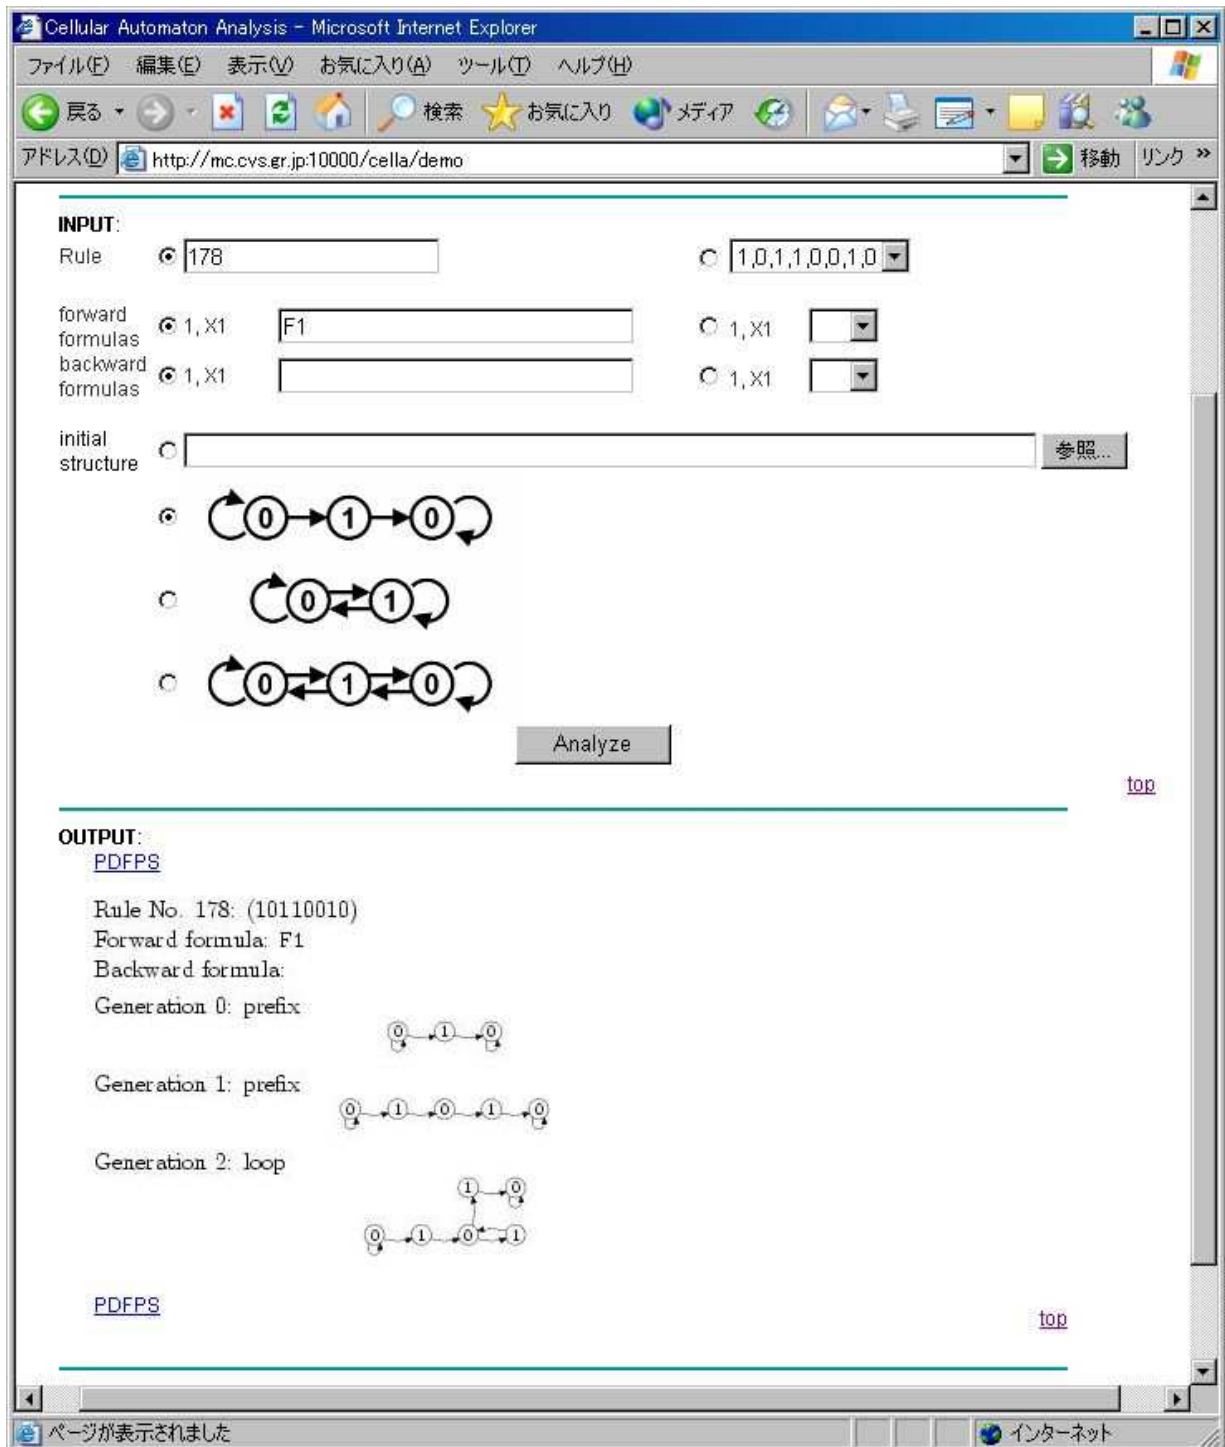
Cellular Automaton Analysis - Microsoft Internet Explorer

ファイル(F) 編集(E) 表示(V) お気に入り(A) ツール(T) ヘルプ(H)

戻る 検索 お気に入り メディア

アドレス(D) http://mc.cvs.gr.jp:10000/cella/demo 移動 リンク »

INPUT:

Rule 178 1,0,1,1,0,0,1,0

forward formulas 1, X1 F1 1, X1

backward formulas 1, X1 1, X1

initial structure 参照...

0 1 0

0 1

0 1 0

Analyze

top

OUTPUT:

PDFPS

Rule No. 178: (10110010)
Forward formula: F1
Backward formula:

Generation 0: prefix

0 1 0

Generation 1: prefix

0 1 0 1 0

Generation 2: loop

1 0
0 1 0 1

PDFPS

top

ページが表示されました

インターネット